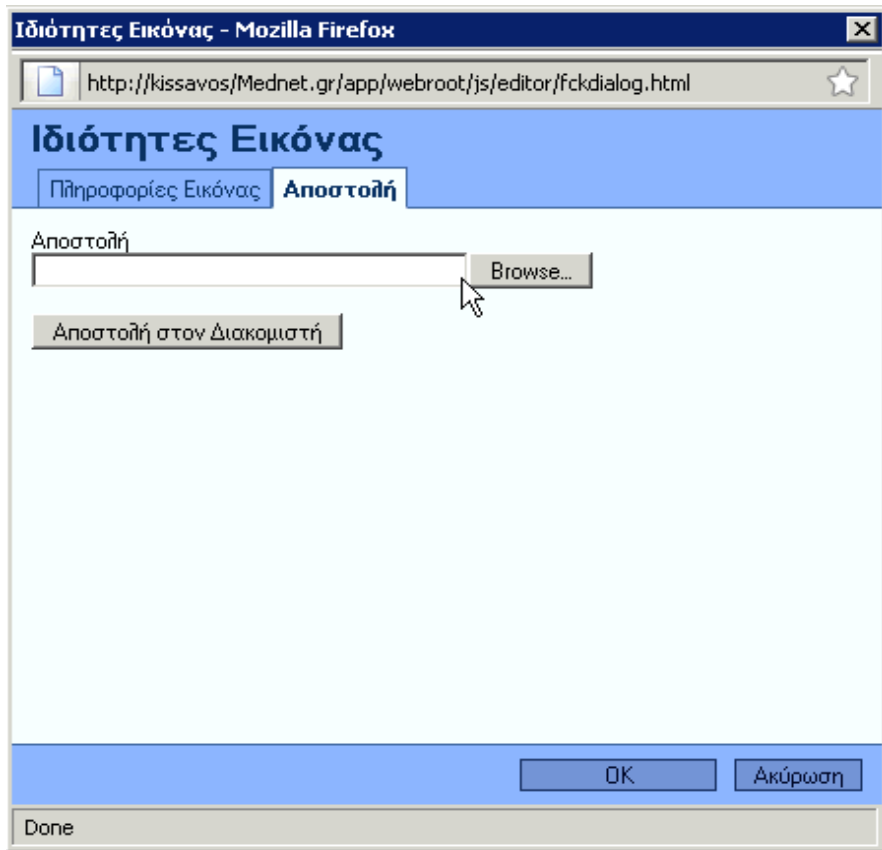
Ιδιότητες Εικόνας - Mozilla Firefox

http://kissavos/Mednet.gr/app/webroot/js/editor/fckdialog.html

Ιδιότητες Εικόνας

Πληροφορίες Εικόνας | Αποστολή

Αποστολή

Browse...

Αποστολή στον Διακομιστή

OK

Ακύρωση

Done